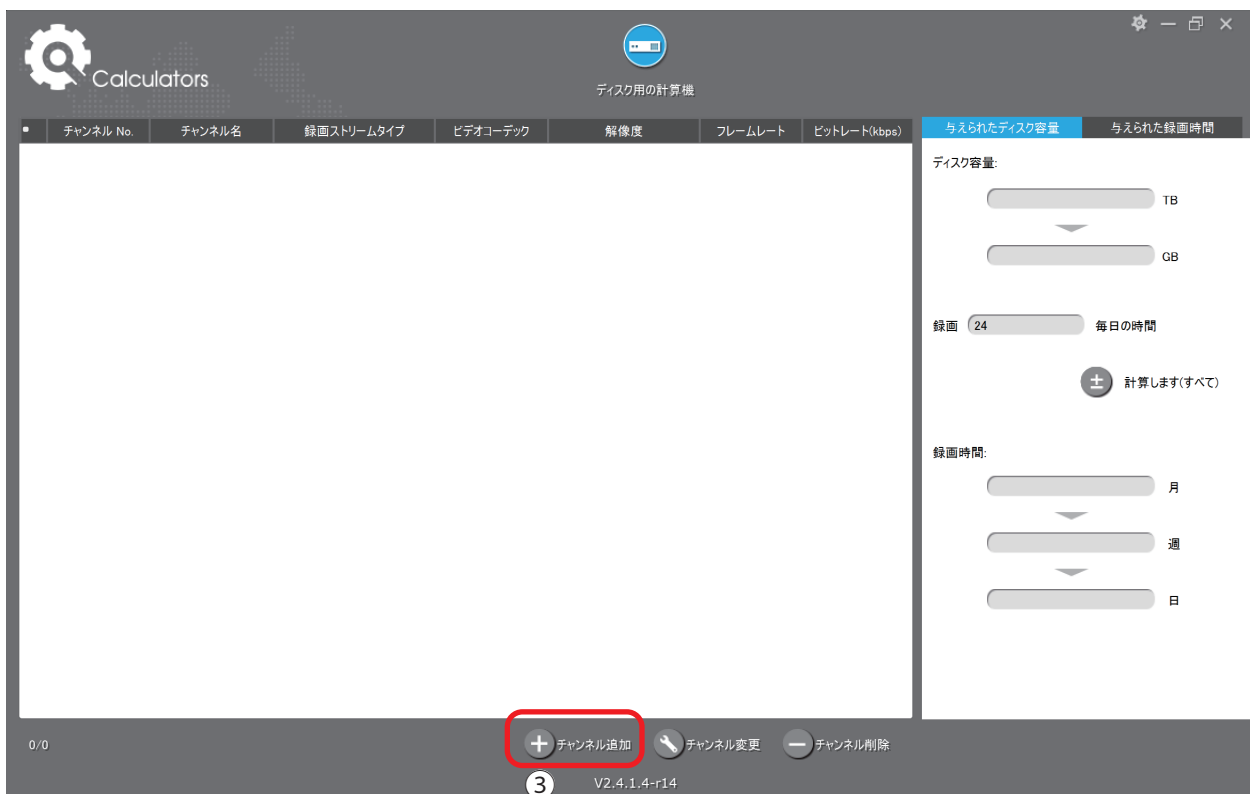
Calculators

ディスク用の計算機

| チャンネル No. | チャンネル名 | 録画ストリームタイプ | ビデオコーデック | 解像度 | フレームレート | ビットレート(kbps) |
|---|---|---|---|---|---|---|

与えられたディスク容量 与えられた録画時間

ディスク容量:

TB

GB

録画 24 毎日の時間

計算します(すべて)

録画時間:

月

週

日

0/0

チャンネル追加 チャンネル変更 チャンネル削除

3

V2.4.1.4-r14